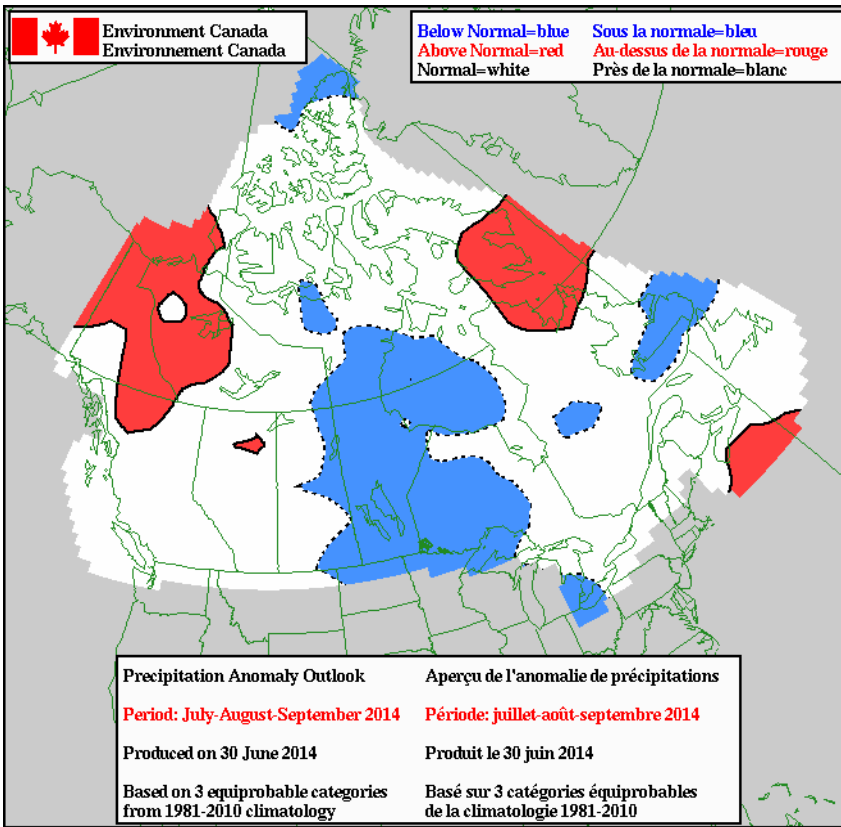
Environment Canada
Environnement Canada

Below Normal=blue
Above Normal=red
Normal=white

Sous la normale=bleu
Au-dessus de la normale=rouge
Près de la normale=blanc

Precipitation Anomaly Outlook

Period: July-August-September 2014

Produced on 30 June 2014

Based on 3 equiprobable categories from 1981-2010 climatology

Aperçu de l'anomalie de précipitations

Période: juillet-août-septembre 2014

Produit le 30 juin 2014

Basé sur 3 catégories équiprobables de la climatologie 1981-2010